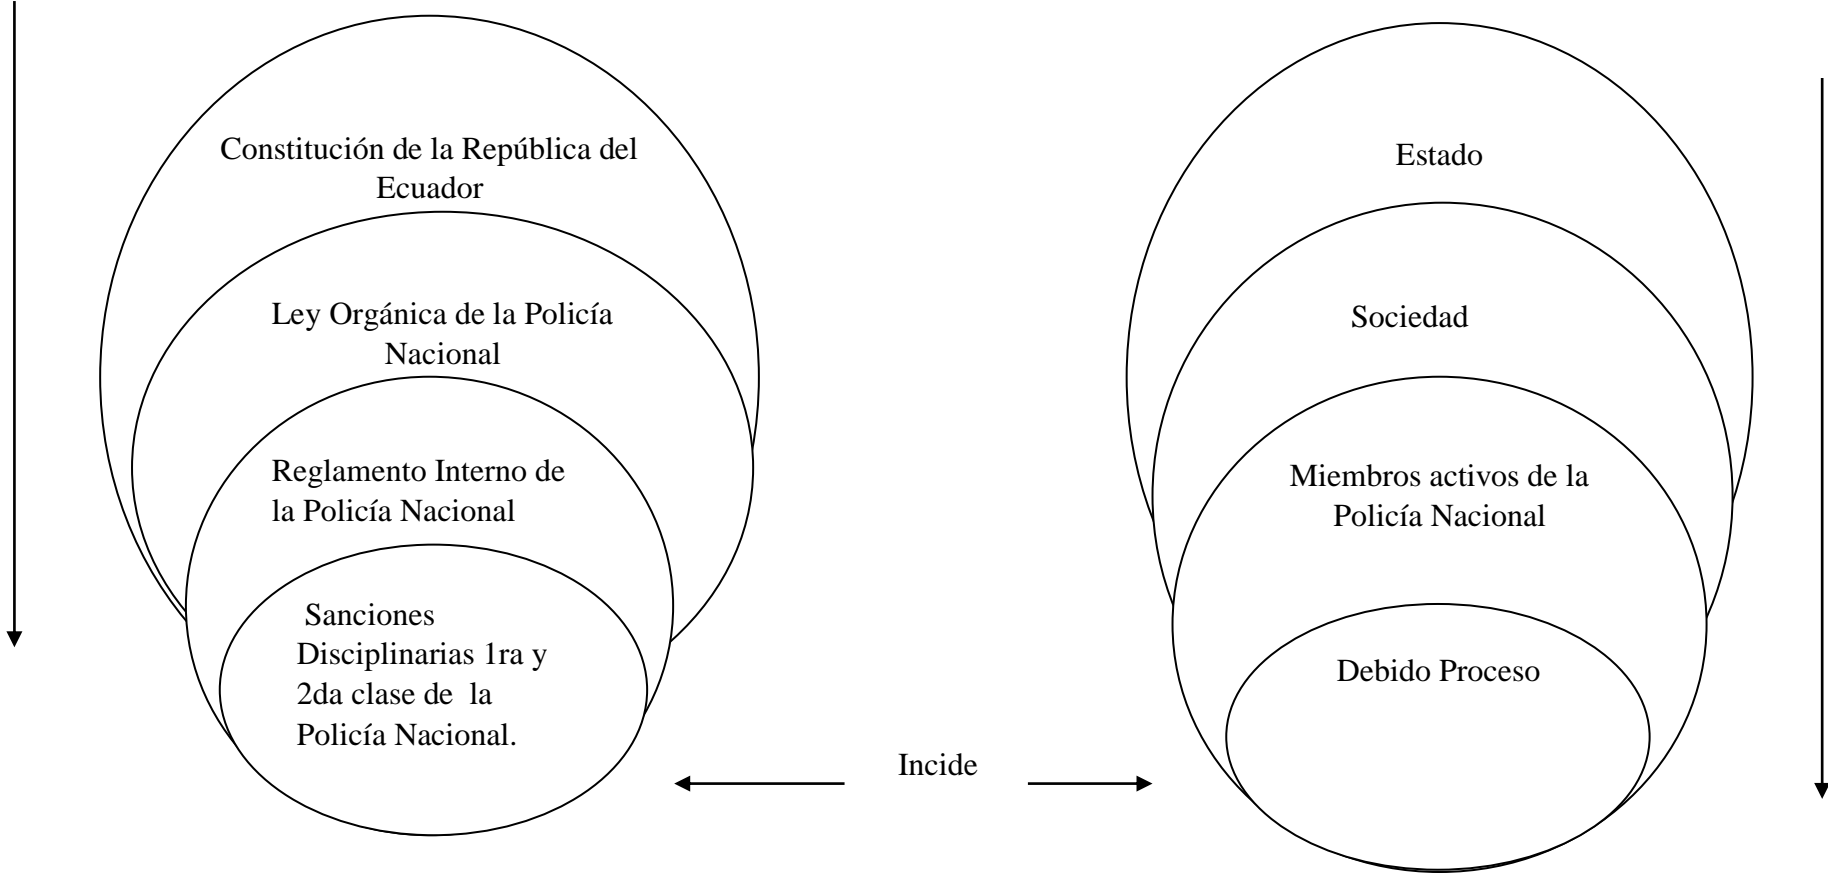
Constitución de la República del Ecuador

Ley Orgánica de la Policía Nacional

Reglamento Interno de la Policía Nacional

Sanciones Disciplinarias 1ra y 2da clase de la Policía Nacional.

Incide

Estado

Sociedad

Miembros activos de la Policía Nacional

Debido Proceso